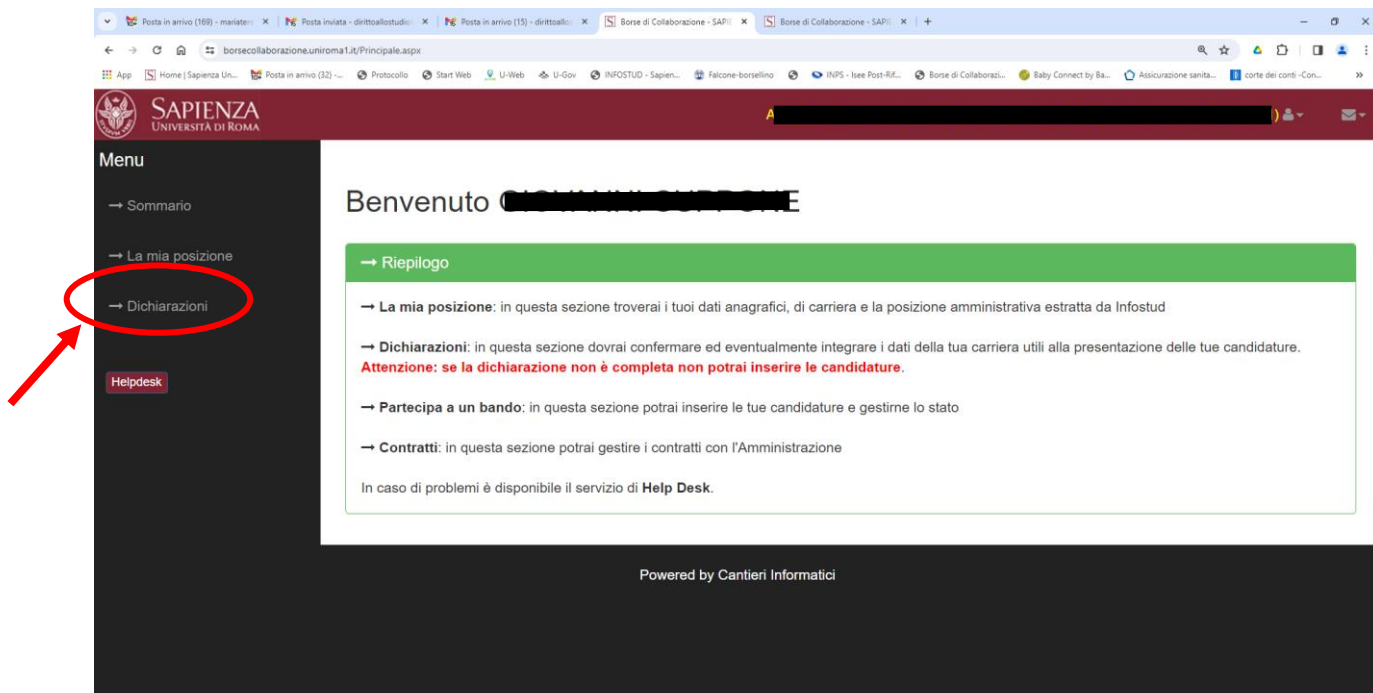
Posta in arrivo (169) - mariater | Posta inviata - dirittoallostudio | Posta in arrivo (15) - dirittoallo | Borse di Collaborazione - SAPI | Borse di Collaborazione - SAPI | +

borsecollaborazione.uniroma1.it/Principale.aspx

App | Home | Sapienza Un... | Posta in arrivo (32) -... | Protocollo | Start Web | U-Web | U-Gov | INFOSTUD - Sapien... | Falcone-borsellino | INPS - Isee Post-Rif... | Borse di Collaborazi... | Baby Connect by Ba... | Assicurazione sanita... | corte dei conti -Con...

SAPIENZA
UNIVERSITÀ DI ROMA

A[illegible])

Menu

→ Sommario

→ La mia posizione

→ Dichiarazioni

Helpdesk

Benvenuto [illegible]

→ Riepilogo

→ **La mia posizione**: in questa sezione troverai i tuoi dati anagrafici, di carriera e la posizione amministrativa estratta da Infostud

→ **Dichiarazioni**: in questa sezione dovrai confermare ed eventualmente integrare i dati della tua carriera utili alla presentazione delle tue candidature. **Attenzione: se la dichiarazione non è completa non potrai inserire le candidature**.

→ **Partecipa a un bando**: in questa sezione potrai inserire le tue candidature e gestirne lo stato

→ **Contratti**: in questa sezione potrai gestire i contratti con l'Amministrazione

In caso di problemi è disponibile il servizio di **Help Desk**.

Powered by Cantieri Informatici